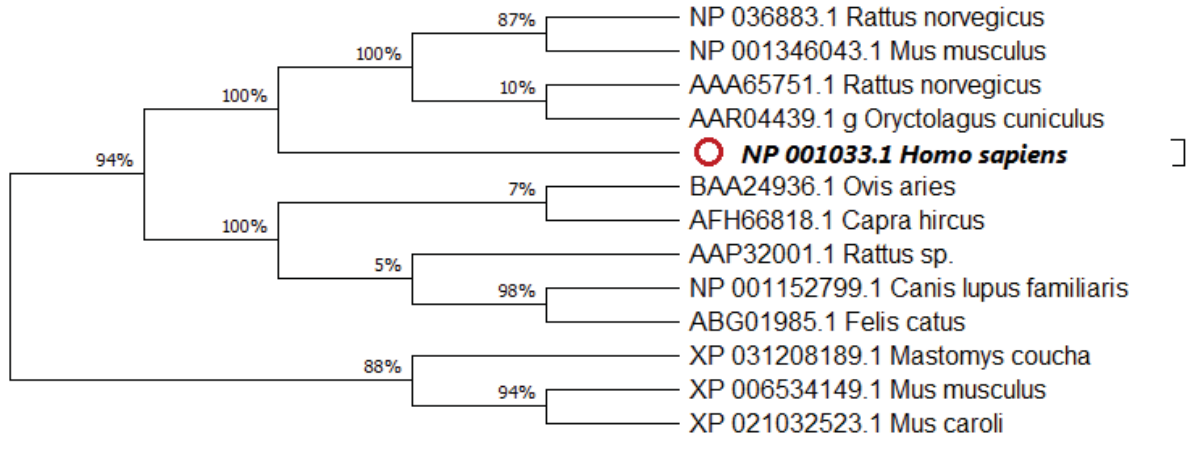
87%
NP 036883.1 Rattus norvegicus
100%
NP 001346043.1 Mus musculus
100%
10%
AAA65751.1 Rattus norvegicus
AAR04439.1 g Oryctolagus cuniculus
94%
NP 001033.1 Homo sapiens
7%
BAA24936.1 Ovis aries
100%
AFH66818.1 Capra hircus
5%
AAP32001.1 Rattus sp.
98%
NP 001152799.1 Canis lupus familiaris
ABG01985.1 Felis catus
88%
XP 031208189.1 Mastomys coucha
94%
XP 006534149.1 Mus musculus
XP 021032523.1 Mus caroli